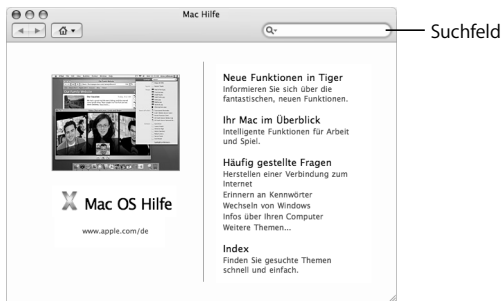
Mac Hilfe

Suchfeld

Mac OS Hilfe

www.apple.com/de

Neue Funktionen in Tiger
Informieren Sie sich über die fantastischen, neuen Funktionen.

Ihr Mac im Überblick
Intelligente Funktionen für Arbeit und Spiel.

Häufig gestellte Fragen
Herstellen einer Verbindung zum Internet
Erinnern an Kennwörter
Wechseln von Windows
Infos über Ihren Computer
Weitere Themen...

Index
Finden Sie gesuchte Themen schnell und einfach.